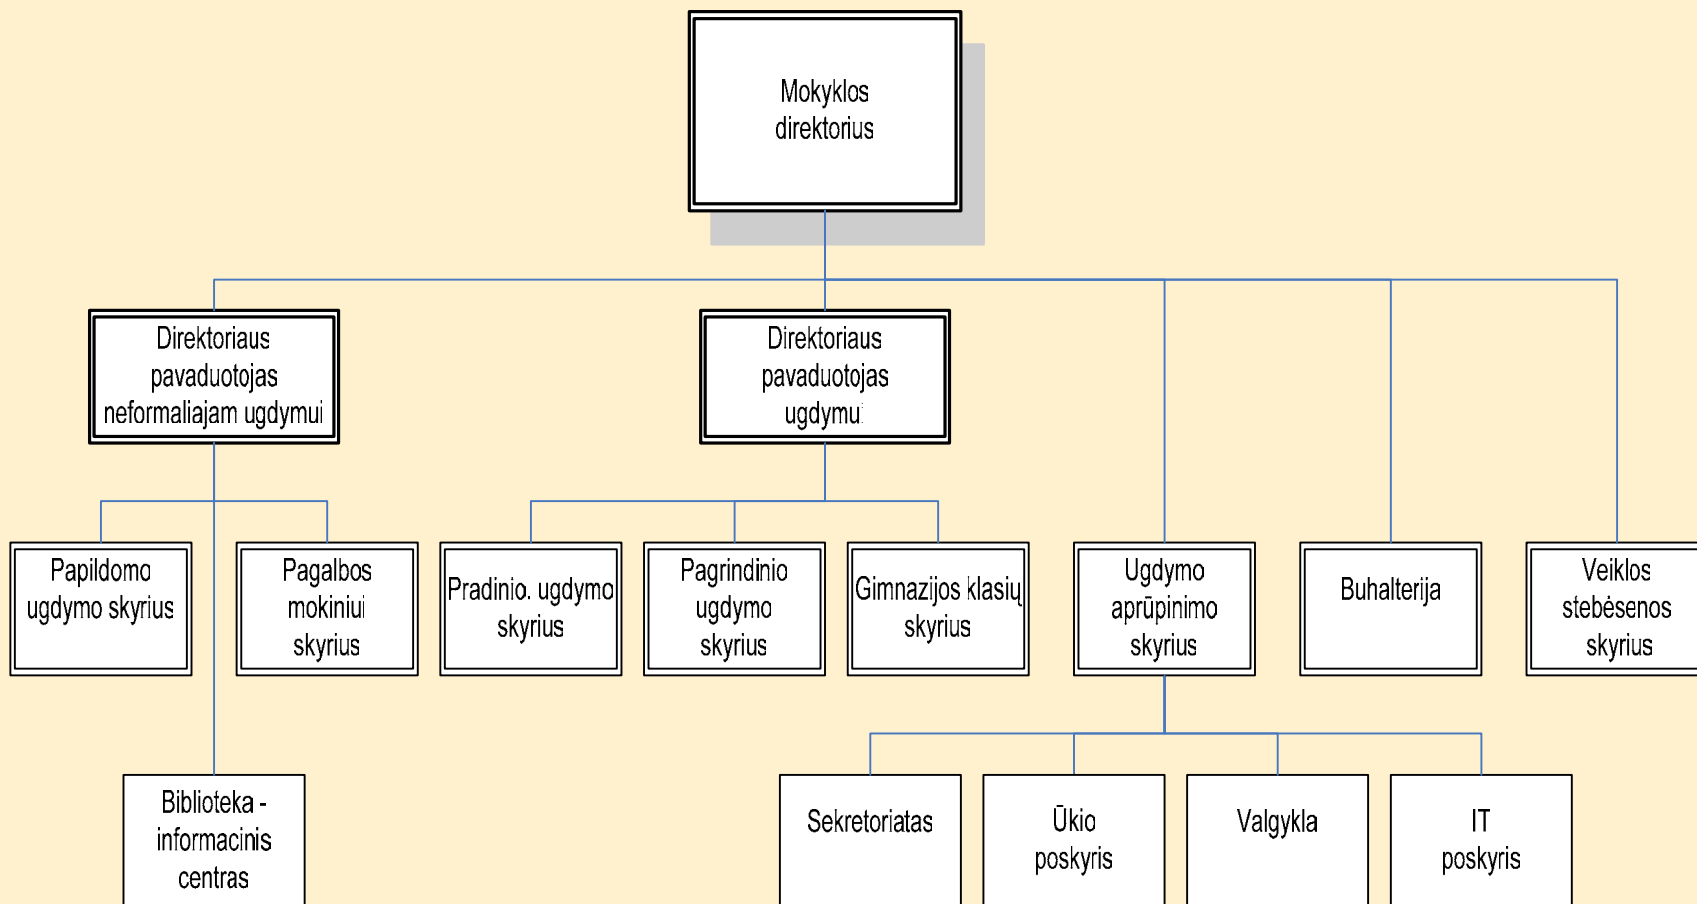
Mokyklos direktorius

Direktoriaus pavaduotojas neformaliajam ugdymui

Direktoriaus pavaduotojas ugdymui

Papildomo ugdymo skyrius

Pagalbos mokiniui skyrius

Pradinio. ugdymo skyrius

Pagrindinio ugdymo skyrius

Gimnazijos klasių skyrius

Ugdymo aprūpinimo skyrius

Buhalterija

Veiklos stebėsenos skyrius

Biblioteka - informacinis centras

Sekretoriatas

Ūkio poskyris

Valgykla

IT poskyris